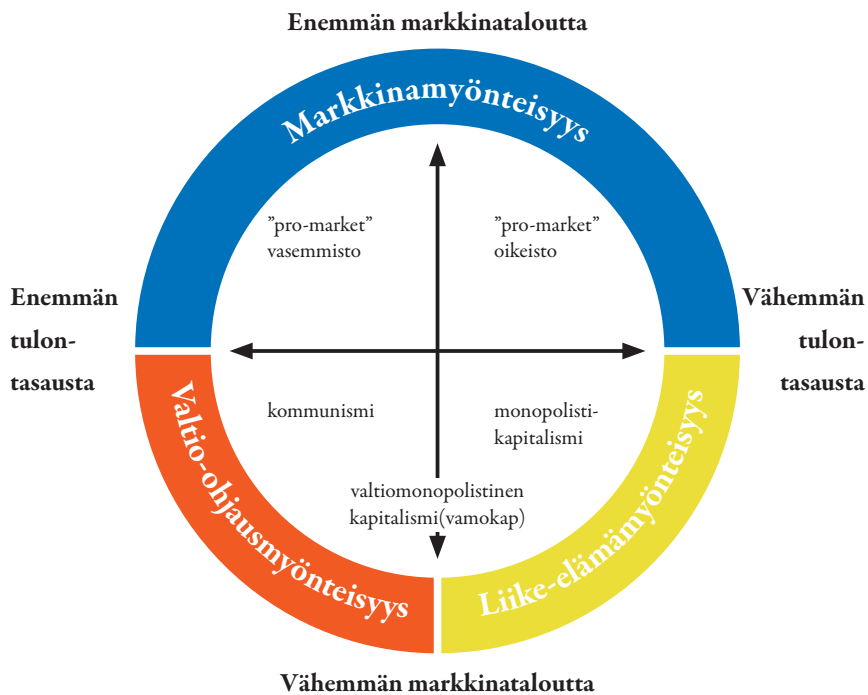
Enemmän markkinataloutta

Markkinamyönteisyys

”pro-market” vasemmisto

”pro-market” oikeisto

Enemmän tulontasausta

Vähemmän tulontasausta

Valtio-ohjausmyönteisyys

kommunismi

monopolistikapitalismi

Liike-elämämyönteisyys

valtiomonopolistinen kapitalismi(vamokap)

Vähemmän markkinataloutta